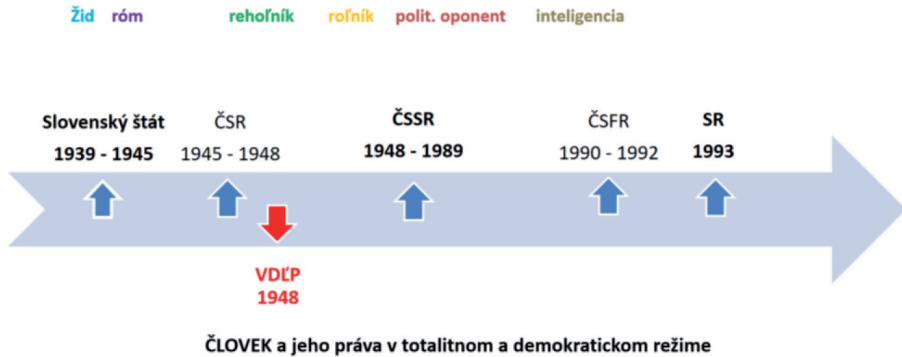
Žid róm rehoľník roľník polit. oponent inteligencia

Slovenský štát
1939 - 1945

ČSR
1945 - 1948

ČSSR
1948 - 1989

ČSFR
1990 - 1992

SR
1993

VDĽP
1948

ČLOVEK a jeho práva v totalitnom a demokratickom režime